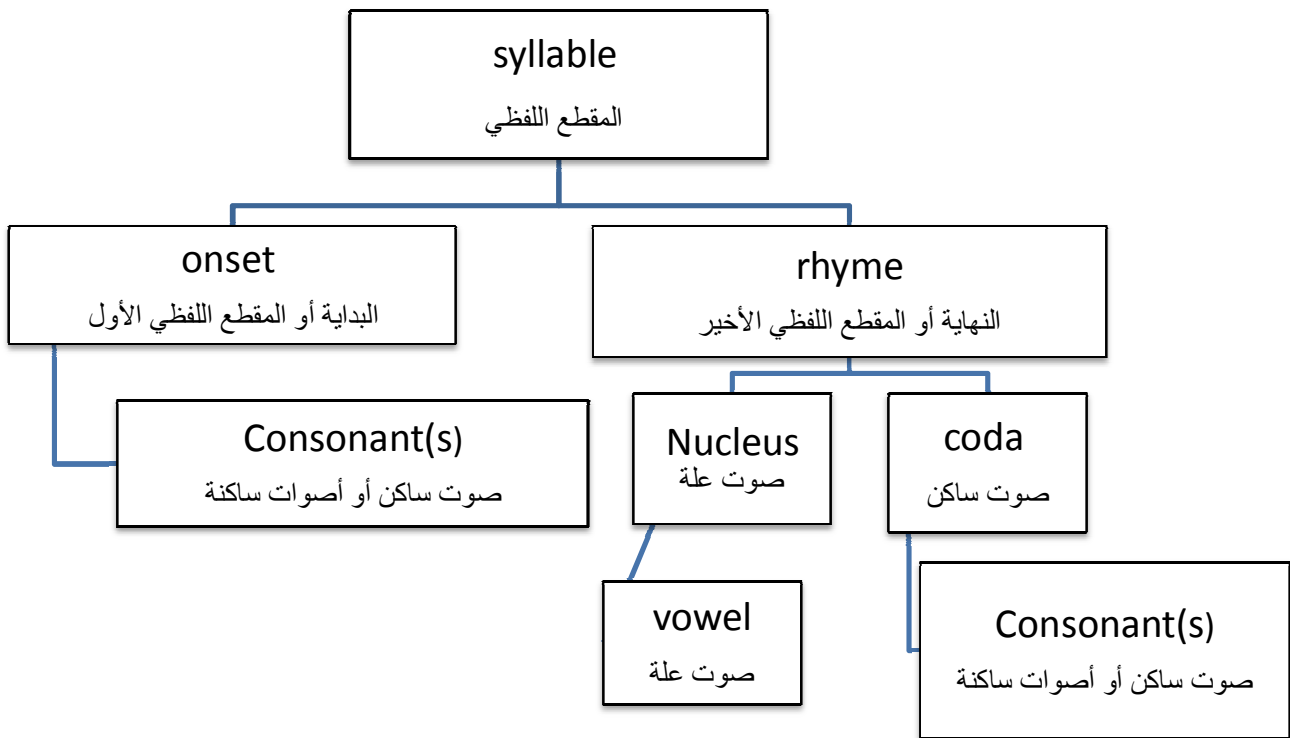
syllable
المقطع اللفظي

onset
البداية أو المقطع اللفظي الأول

rhyme
النهاية أو المقطع اللفظي الأخير

Consonant(s)
صوت ساكن أو أصوات ساكنة

Nucleus
صوت علة

coda
صوت ساكن

vowel
صوت علة

Consonant(s)
صوت ساكن أو أصوات ساكنة